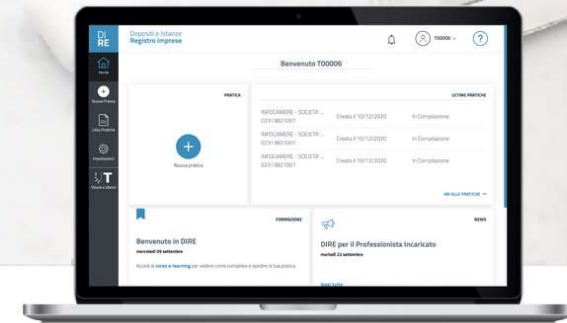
DI
RE

Depositi e Istanze
Registro Imprese

T00006

Benvenuto T00006

Home

Nuova Pratica

Lista Pratiche

Impostazioni

Visure e Atti

PRATICA

Nuova pratica

ULTIME PRATICHE

INFOCAMERE - SOCIETA' ...
02313821007
Creata il 10/12/2020
In Compilazione

INFOCAMERE - SOCIETA' ...
02313821007
Creata il 10/12/2020
In Compilazione

INFOCAMERE - SOCIETA' ...
02313821007
Creata il 10/12/2020
In Compilazione

VAI ALLE PRATICHE →

FORMAZIONE

Benvenuto in DIRE
mercoledì 09 settembre

Accedi al corso e-learning per vedere come compilare e spedire la tua pratica.

NEWS

DIRE per il Professionista Incaricato
martedì 22 settembre

Leggi tutto